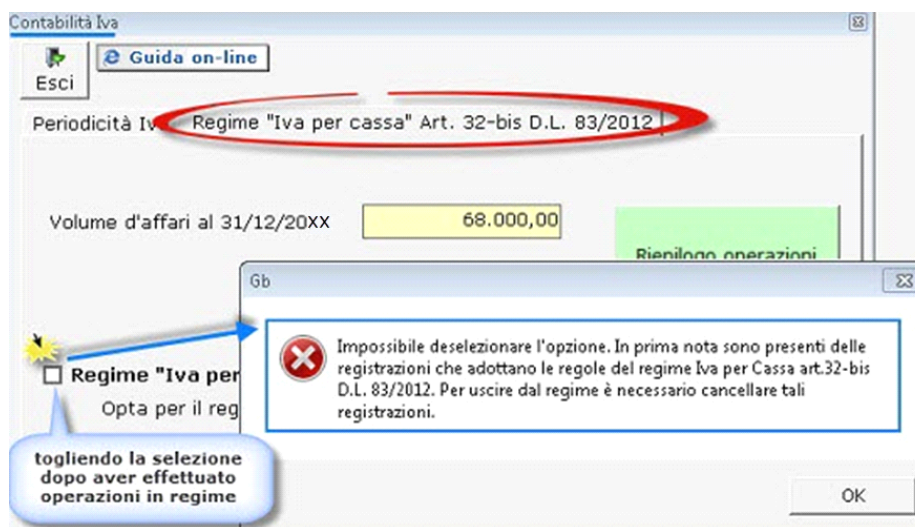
Contabilità Iva

Esci

Guida on-line

Periodicità Iv

Regime "Iva per cassa" Art. 32-bis D.L. 83/2012

Volume d'affari al 31/12/20XX

68.000,00

Riepilogo operazioni

Gb

Impossibile deselezionare l'opzione. In prima nota sono presenti delle registrazioni che adottano le regole del regime Iva per Cassa art.32-bis D.L. 83/2012. Per uscire dal regime è necessario cancellare tali registrazioni.

Regime "Iva per

Opta per il reg

togliendo la selezione dopo aver effettuato operazioni in regime

OK